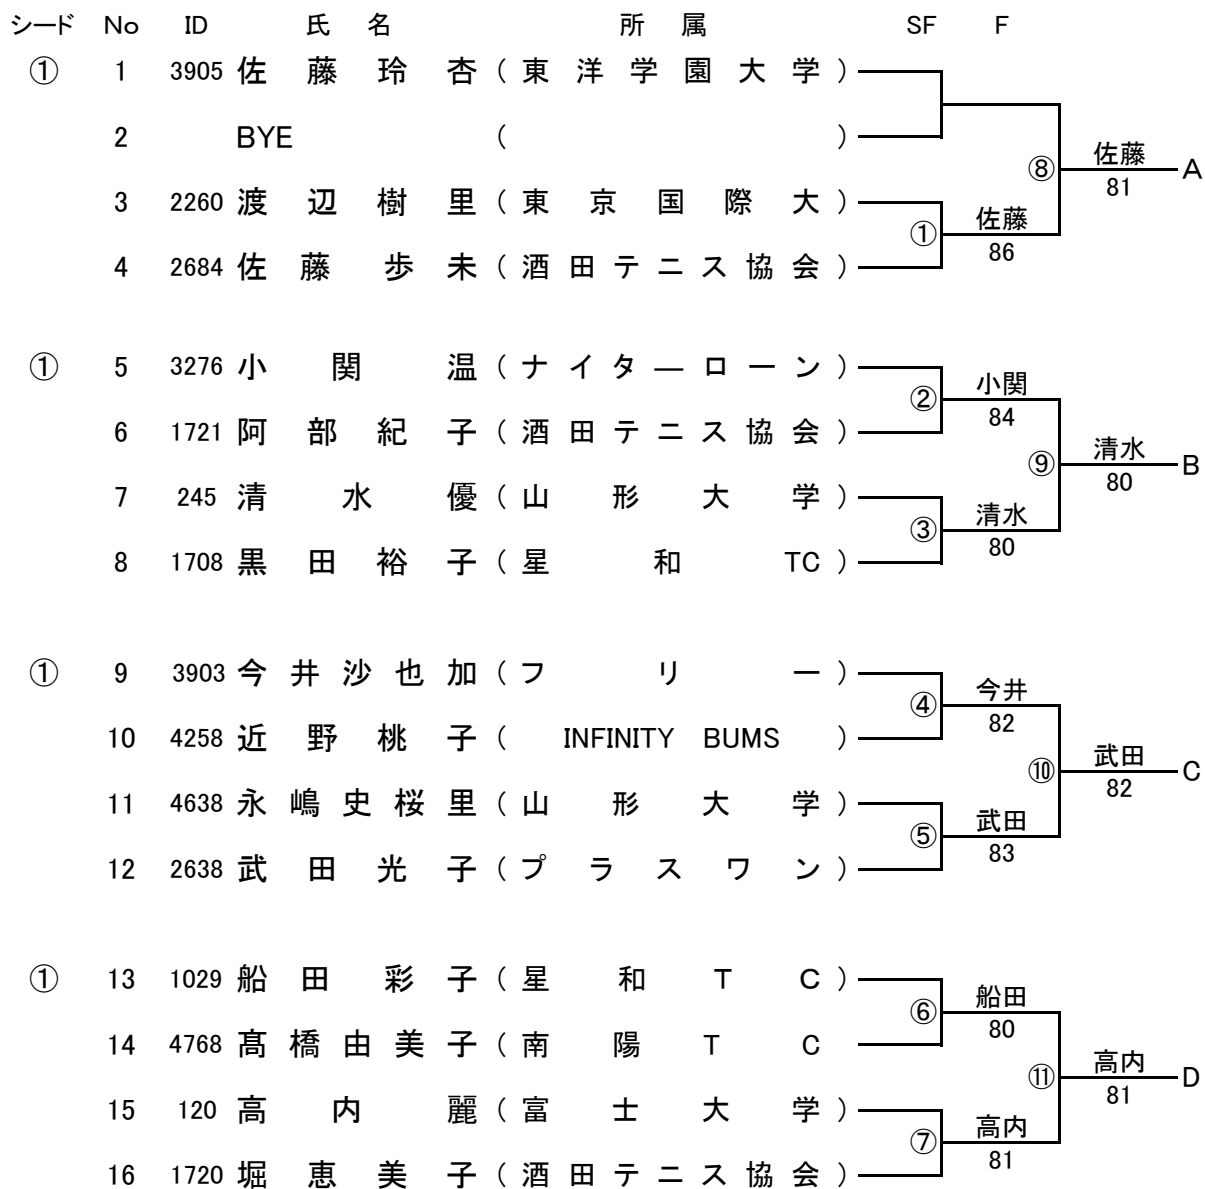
| シード | No | ID | 氏名 | 所属 | SF | F | |
|---|---|---|---|---|---|---|---|
| ① | 1 | 3905 | 佐藤玲杏 | (東洋学園大学) | | | |
| | 2 | | BYE | ( ) | | ⑧ 佐藤 81 | A |
| | 3 | 2260 | 渡辺樹里 | (東京国際大) | ① 佐藤 86 | | |
| | 4 | 2684 | 佐藤歩未 | (酒田テニス協会) | | | |
| ① | 5 | 3276 | 小関温 | (ナイタ―ローン) | ② 小関 84 | | |
| | 6 | 1721 | 阿部紀子 | (酒田テニス協会) | | ⑨ 清水 80 | B |
| | 7 | 245 | 清水優 | (山形大学) | ③ 清水 80 | | |
| | 8 | 1708 | 黒田裕子 | (星和 TC) | | | |
| ① | 9 | 3903 | 今井沙也加 | (フリー) | ④ 今井 82 | | |
| | 10 | 4258 | 近野桃子 | ( INFINITY BUMS ) | | ⑩ 武田 82 | C |
| | 11 | 4638 | 永嶋史桜里 | (山形大学) | ⑤ 武田 83 | | |
| | 12 | 2638 | 武田光子 | (プラスワン) | | | |
| ① | 13 | 1029 | 船田彩子 | (星和TC) | ⑥ 船田 80 | | |
| | 14 | 4768 | 髙橋由美子 | (南陽TC | | ⑪ 高内 81 | D |
| | 15 | 120 | 高内麗 | (富士大学) | ⑦ 高内 81 | | |
| | 16 | 1720 | 堀恵美子 | (酒田テニス協会) | | | |